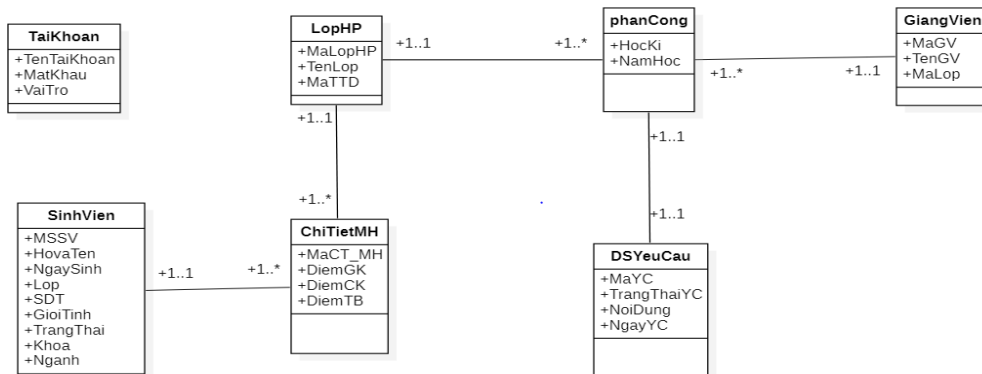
TaiKhoan
+TenTaiKhoan
+MatKhau
+VaiTro

LopHP
+MaLopHP
+TenLop
+MaTTD

+1..1

+1..*

phanCong
+HocKi
+NamHoc

+1..*

+1..1

GiangVien
+MaGV
+TenGV
+MaLop

+1..1

+1..*

+1..1

+1..1

SinhVien
+MSSV
+HovaTen
+NgaySinh
+Lop
+SDT
+GioiTinh
+TrangThai
+Khoa
+Nganh

+1..1

+1..*

ChiTietMH
+MaCT_MH
+DiemGK
+DiemCK
+DiemTB

DSYeuCau
+MaYC
+TrangThaiYC
+NoiDung
+NgayYC